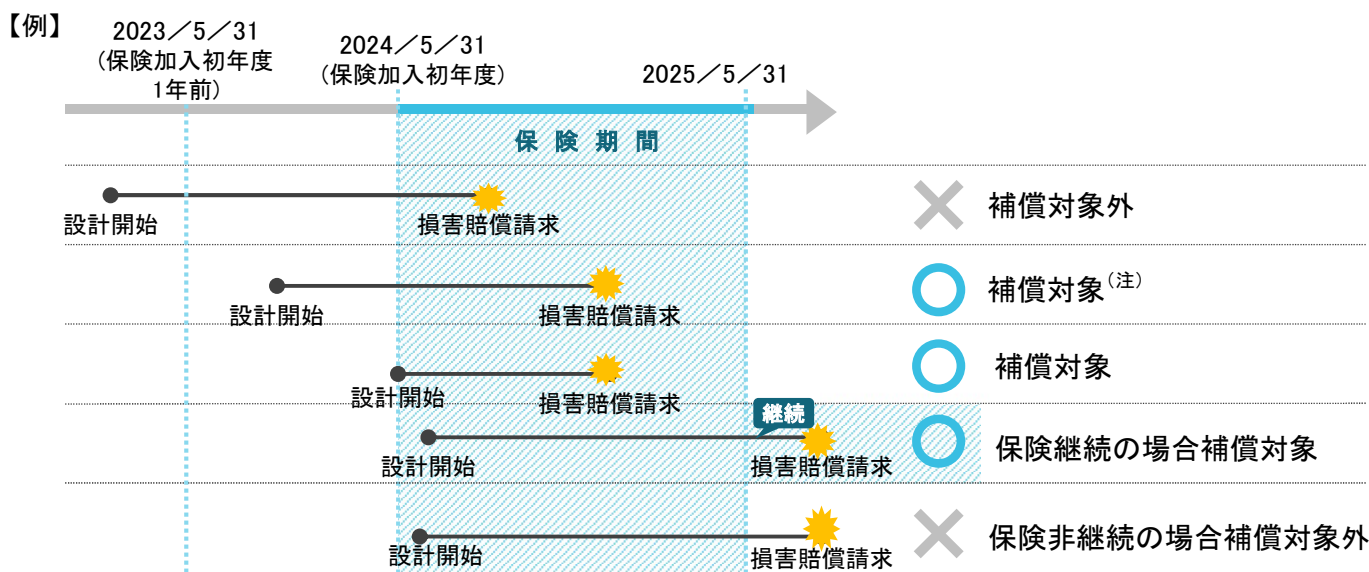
【例】

2023／5／31
（保険加入初年度
1年前）

2024／5／31
（保険加入初年度）

2025／5／31

保 険 期 間

設計開始
損害賠償請求
補償対象外

設計開始
損害賠償請求
補償対象$^{(注)}$

設計開始
損害賠償請求
補償対象

継続
設計開始
損害賠償請求
保険継続の場合補償対象

設計開始
損害賠償請求
保険非継続の場合補償対象外